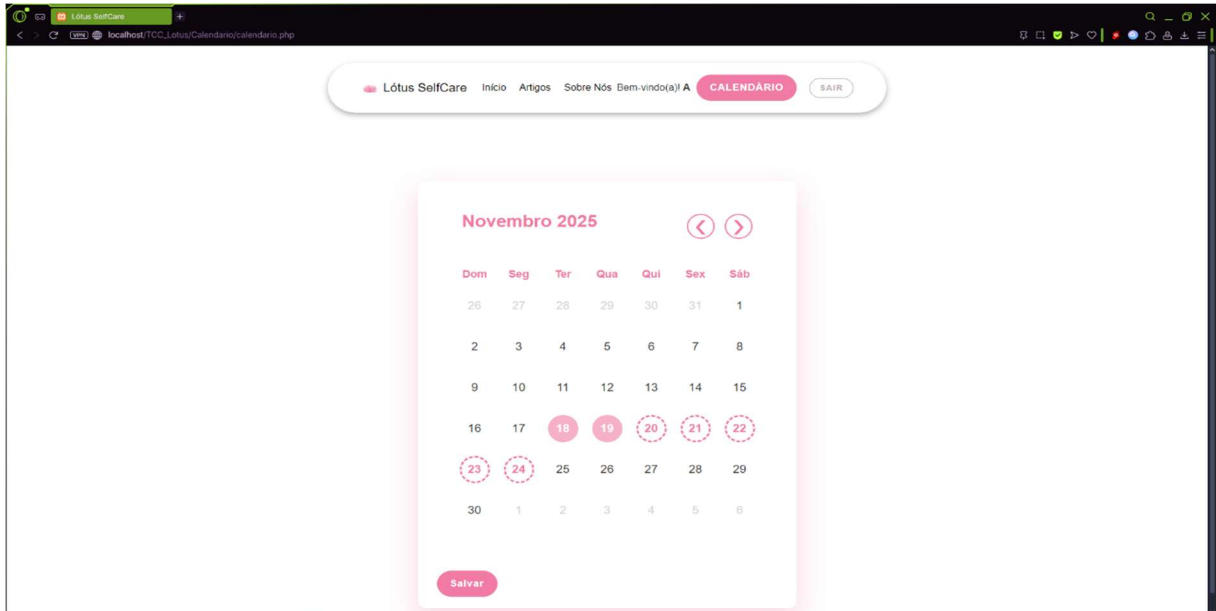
Lótus SelfCare
VPN localhost/TCC_Lotus/Calendario/calendario.php

Lótus SelfCare Início Artigos Sobre Nós Bem-vindo(a)! A CALENDÁRIO SAIR

Novembro 2025

| Dom | Seg | Ter | Qua | Qui | Sex | Sáb |
|---|---|---|---|---|---|---|
| 26 | 27 | 28 | 29 | 30 | 31 | 1 |
| 2 | 3 | 4 | 5 | 6 | 7 | 8 |
| 9 | 10 | 11 | 12 | 13 | 14 | 15 |
| 16 | 17 | 18 | 19 | 20 | 21 | 22 |
| 23 | 24 | 25 | 26 | 27 | 28 | 29 |
| 30 | 1 | 2 | 3 | 4 | 5 | 6 |

Salvar